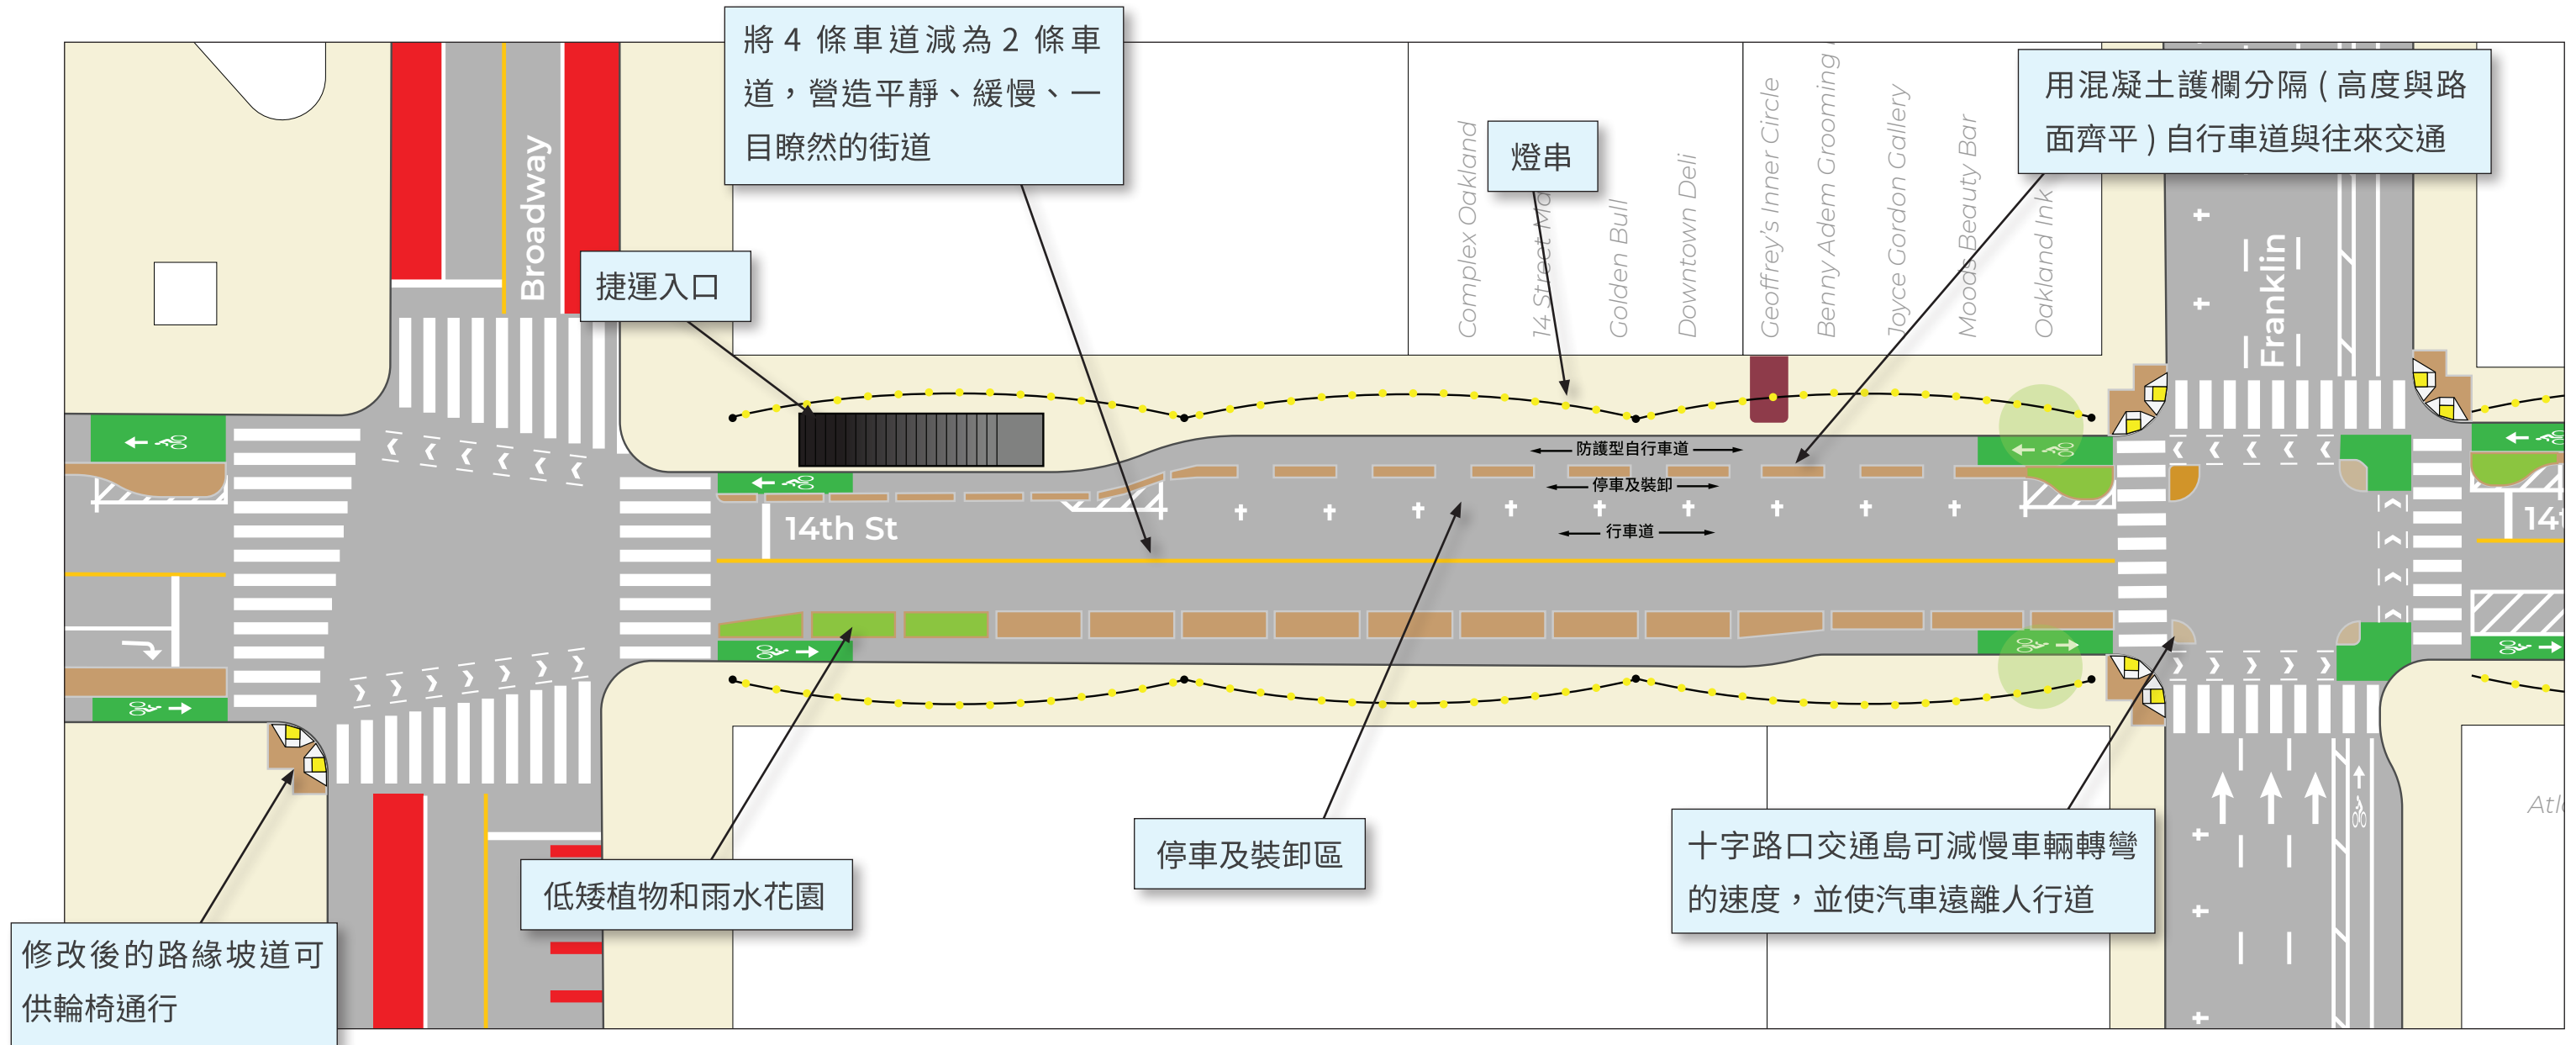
將 4 條車道減為 2 條車道，營造平靜、緩慢、一目瞭然的街道

燈串

用混凝土護欄分隔（高度與路面齊平）自行車道與往來交通

Broadway

捷運入口

Complex Oakland

14 Street M

Golden Bull

Downtown Deli

Geoffrey's Inner Circle

Benny Adem Grooming

Joyce Gordon Gallery

Moods Beauty Bar

Oakland Ink

Franklin

14th St

防護型自行車道

停車及裝卸

行車道

14

Atl

停車及裝卸區

十字路口交通島可減慢車輛轉彎的速度，並使汽車遠離人行道

低矮植物和雨水花園

修改後的路緣坡道可供輪椅通行